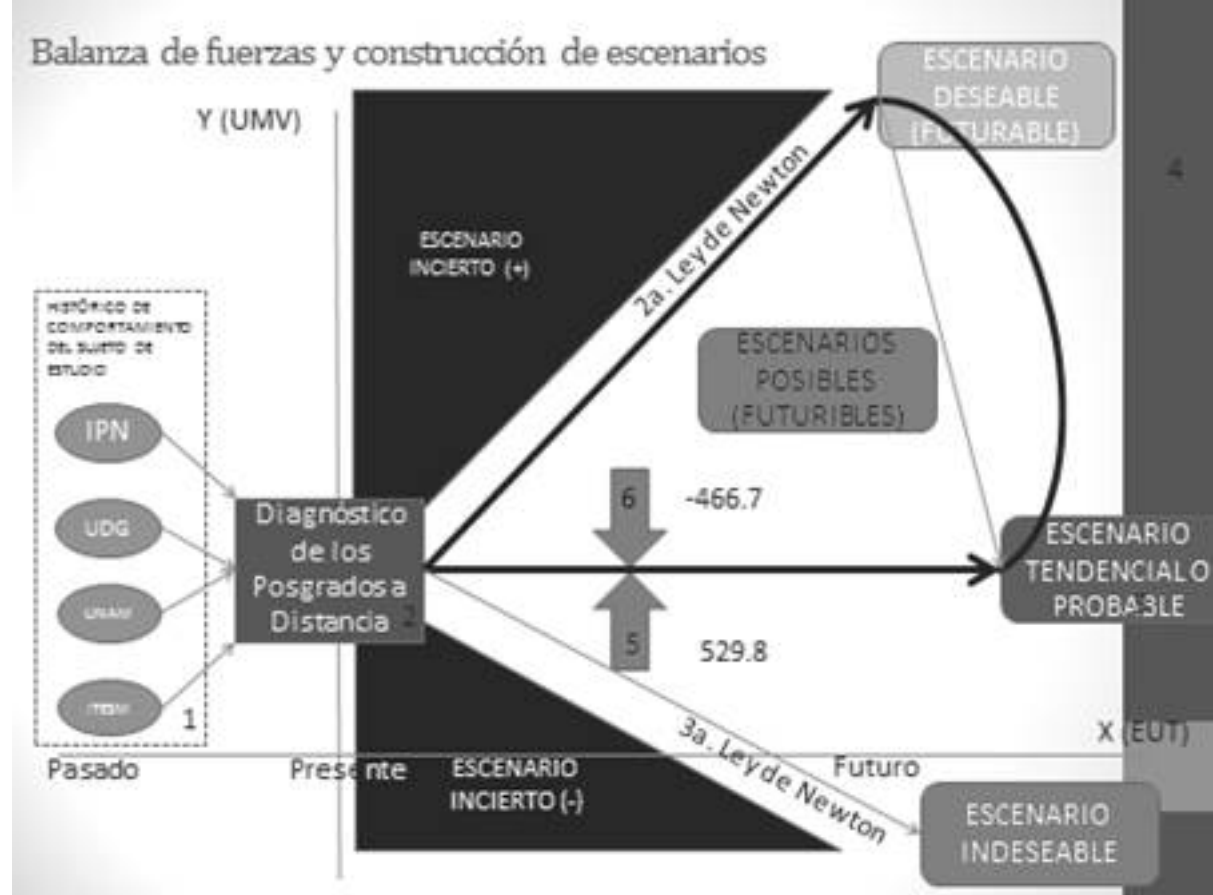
Balanza de fuerzas y construcción de escenarios

Y (UMV)

ESCENARIO DESEABLE (FUTURABLE)

4

ESCENARIO INCIERTO (+)

2a. Ley de Newton

HISTÓRICO DE COMPORTAMIENTO DEL SUJETO DE ESTUDIO

IPN

UDG

UNAM

ITESM

1

ESCENARIOS POSIBLES (FUTURIBLES)

Diagnóstico de los Posgrados a Distancia

2

6

-466.7

5

529.8

ESCENARIO TENDENCIAL O PROBABLE

X (EUT)

3a. Ley de Newton

Pasado

Presente

ESCENARIO INCIERTO (-)

Futuro

ESCENARIO INDESEABLE